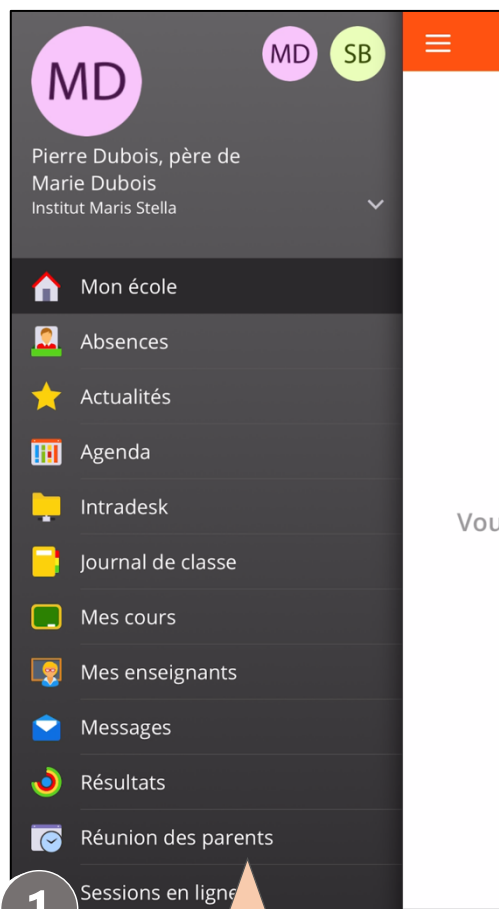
MD

MD SB

Pierre Dubois, père de Marie Dubois
Institut Maris Stella

Mon école
Absences
Actualités
Agenda
Intradesk
Journal de classe
Mes cours
Mes enseignants
Messages
Résultats
Réunion des parents
Sessions en ligne

Vou

1